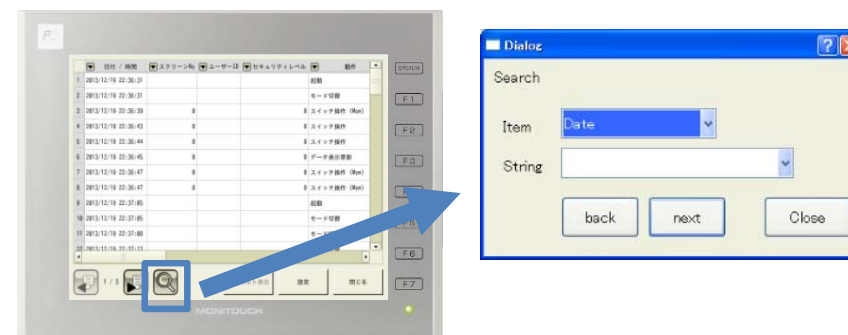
| | 日付 / 時間 | スクリーンNo | ユーザーID | セキュリティレベル | 動作 |
|---|---|---|---|---|---|
| 1 | 2013/12/18 22:36:31 | | | | 起動 |
| 2 | 2013/12/18 22:36:31 | | | | モード切替 |
| 3 | 2013/12/18 22:36:39 | 0 | | 0 | スイッチ操作 (Mon) |
| 4 | 2013/12/18 22:36:43 | 0 | | 0 | スイッチ操作 |
| 5 | 2013/12/18 22:36:44 | 0 | | 0 | スイッチ操作 |
| 6 | 2013/12/18 22:36:45 | 0 | | 0 | データ表示更新 |
| 7 | 2013/12/18 22:36:47 | 0 | | 0 | スイッチ操作 (Mon) |
| 8 | 2013/12/18 22:36:47 | 0 | | 0 | スイッチ操作 (Mon) |
| 9 | 2013/12/18 22:37:05 | | | | 起動 |
| 10 | 2013/12/18 22:37:05 | | | | モード切替 |
| 11 | 2013/12/18 22:37:08 | | | | モー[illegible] |
| 12 | 2013/12/18 22:37:13 | | | | |

SYSTEM
F1
F2
F3
F6
F7

1/3
検索
閉じる
MONITOUCH

Dialog
Search
Item
Date
String
back
next
Close